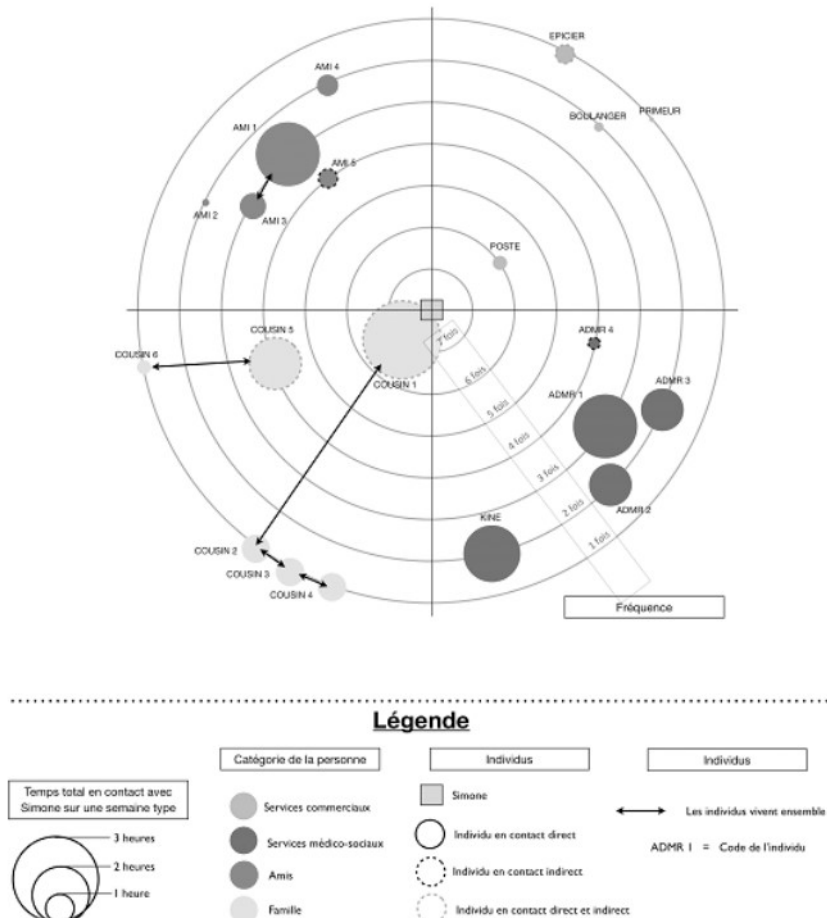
EPICIER
AMI 4
BOULANGER
PRIMEUR
AMI 1
AMI 5
AMI 2
AMI 3
POSTE
COUSIN 5
COUSIN 6
COUSIN 1
7 fois
6 fois
5 fois
4 fois
3 fois
2 fois
1 fois
ADMR 4
ADMR 1
ADMR 3
ADMR 2
KINE
COUSIN 2
COUSIN 3
COUSIN 4
Fréquence

Légende

Temps total en contact avec Simone sur une semaine type
3 heures
2 heures
1 heure

Catégorie de la personne
Services commerciaux
Services médico-sociaux
Amis
Famille

Individus
Simone
Individu en contact direct
Individu en contact indirect
Individu en contact direct et indirect

Individus
Les individus vivent ensemble
ADMR 1 = Code de l'individu